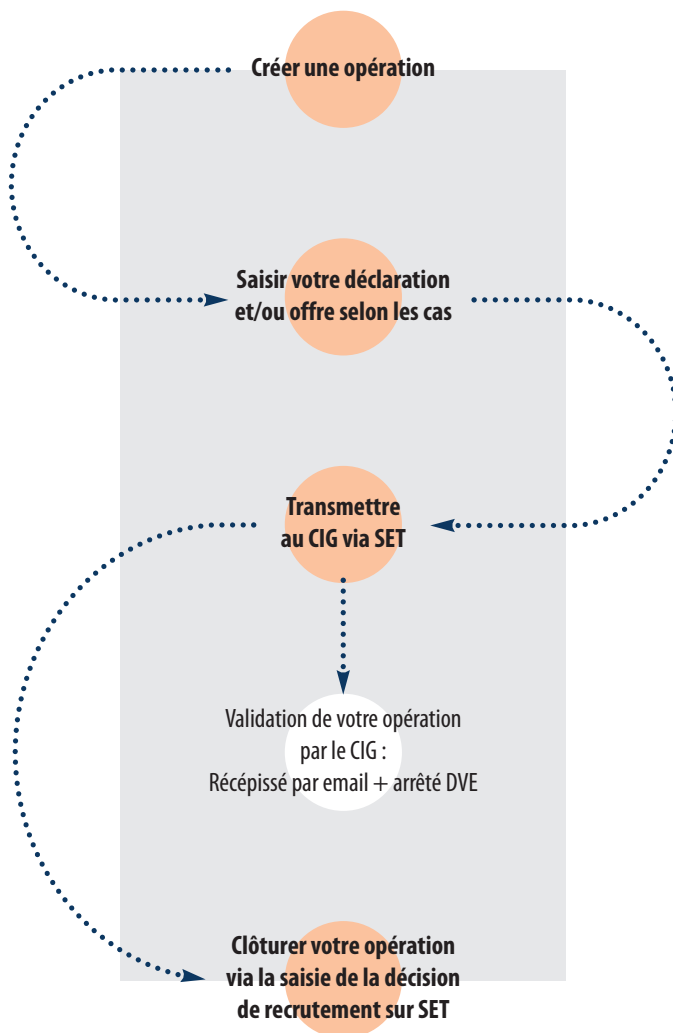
Créer une opération

Saisir votre déclaration et/ou offre selon les cas

Transmettre au CIG via SET

Validation de votre opération par le CIG : Récépissé par email + arrêté DVE

Clôturer votre opération via la saisie de la décision de recrutement sur SET